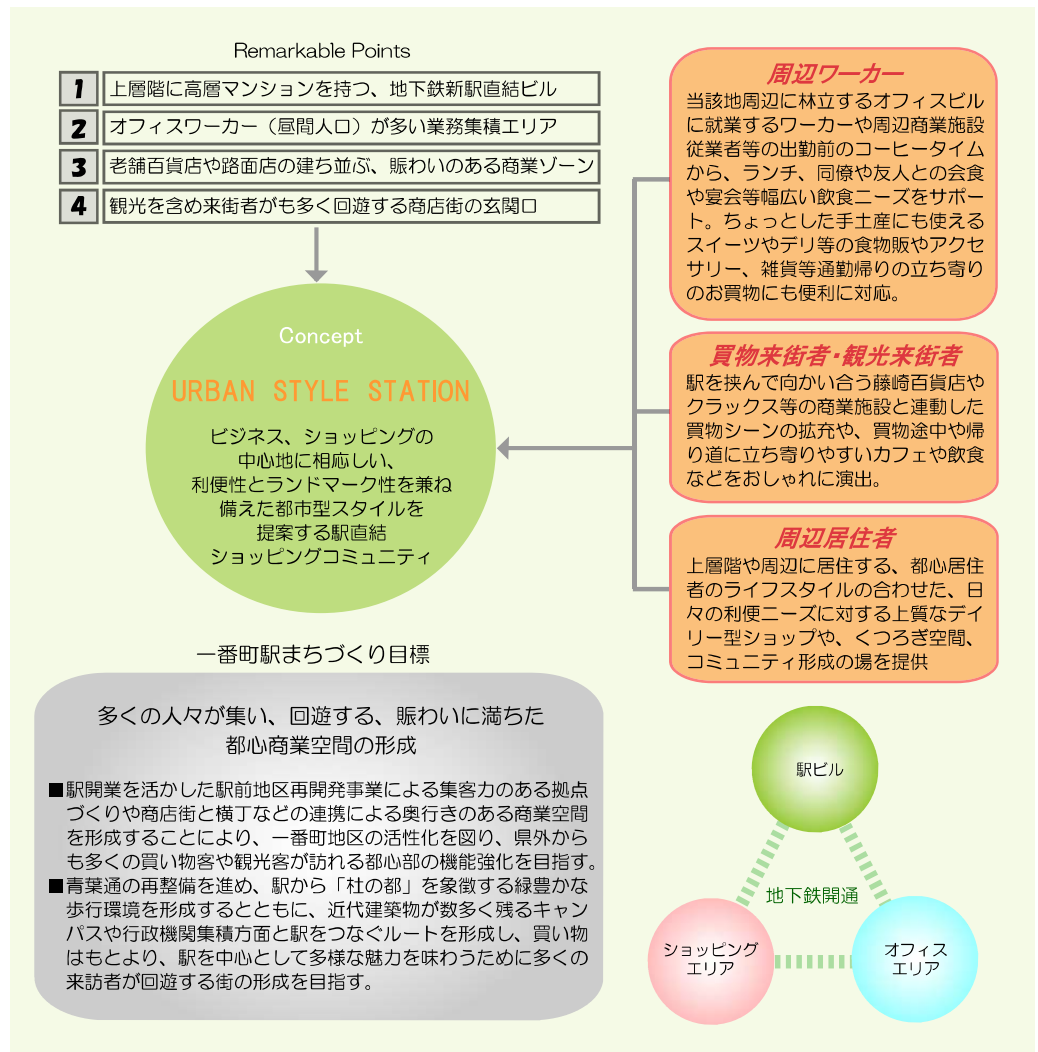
Remarkable Points

1 上層階に高層マンションを持つ、地下鉄新駅直結ビル

2 オフィスワーカー（昼間人口）が多い業務集積エリア

3 老舗百貨店や路面店の建ち並ぶ、賑わいのある商業ゾーン

4 観光を含め来街者がも多く回遊する商店街の玄関口

Concept

URBAN STYLE STATION

ビジネス、ショッピングの中心地に相応しい、利便性とランドマーク性を兼ね備えた都市型スタイルを提案する駅直結ショッピングコミュニティ

周辺ワーカー

当該地周辺に林立するオフィスビルに就業するワーカーや周辺商業施設従業者等の出勤前のコーヒータイムから、ランチ、同僚や友人との会食や宴会等幅広い飲食ニーズをサポート。ちょっとした手土産にも使えるスイーツやデリ等の食物販やアクセサリー、雑貨等通勤帰りの立ち寄りのお買物にも便利に対応。

買物来街者・観光来街者

駅を挟んで向かい合う藤崎百貨店やクラックス等の商業施設と連動した買物シーンの拡充や、買物途中や帰り道に立ち寄りやすいカフェや飲食などをおしゃれに演出。

周辺居住者

上層階や周辺に居住する、都心居住者のライフスタイルの合わせた、日々の利便ニーズに対する上質なデイリー型ショップや、くつろぎ空間、コミュニティ形成の場を提供

一番町駅まちづくり目標

多くの人々が集い、回遊する、賑わいに満ちた都心商業空間の形成

■駅開業を活かした駅前地区再開発事業による集客力のある拠点づくりや商店街と横丁などの連携による奥行きのある商業空間を形成することにより、一番町地区の活性化を図り、県外からも多くの買い物客や観光客が訪れる都心部の機能強化を目指す。
■青葉通の再整備を進め、駅から「杜の都」を象徴する緑豊かな歩行環境を形成するとともに、近代建築物が数多く残るキャンパスや行政機関集積方面と駅をつなぐルートを形成し、買い物はもとより、駅を中心として多様な魅力を味わうために多くの来訪者が回遊する街の形成を目指す。

駅ビル

地下鉄開通

ショッピングエリア

オフィスエリア